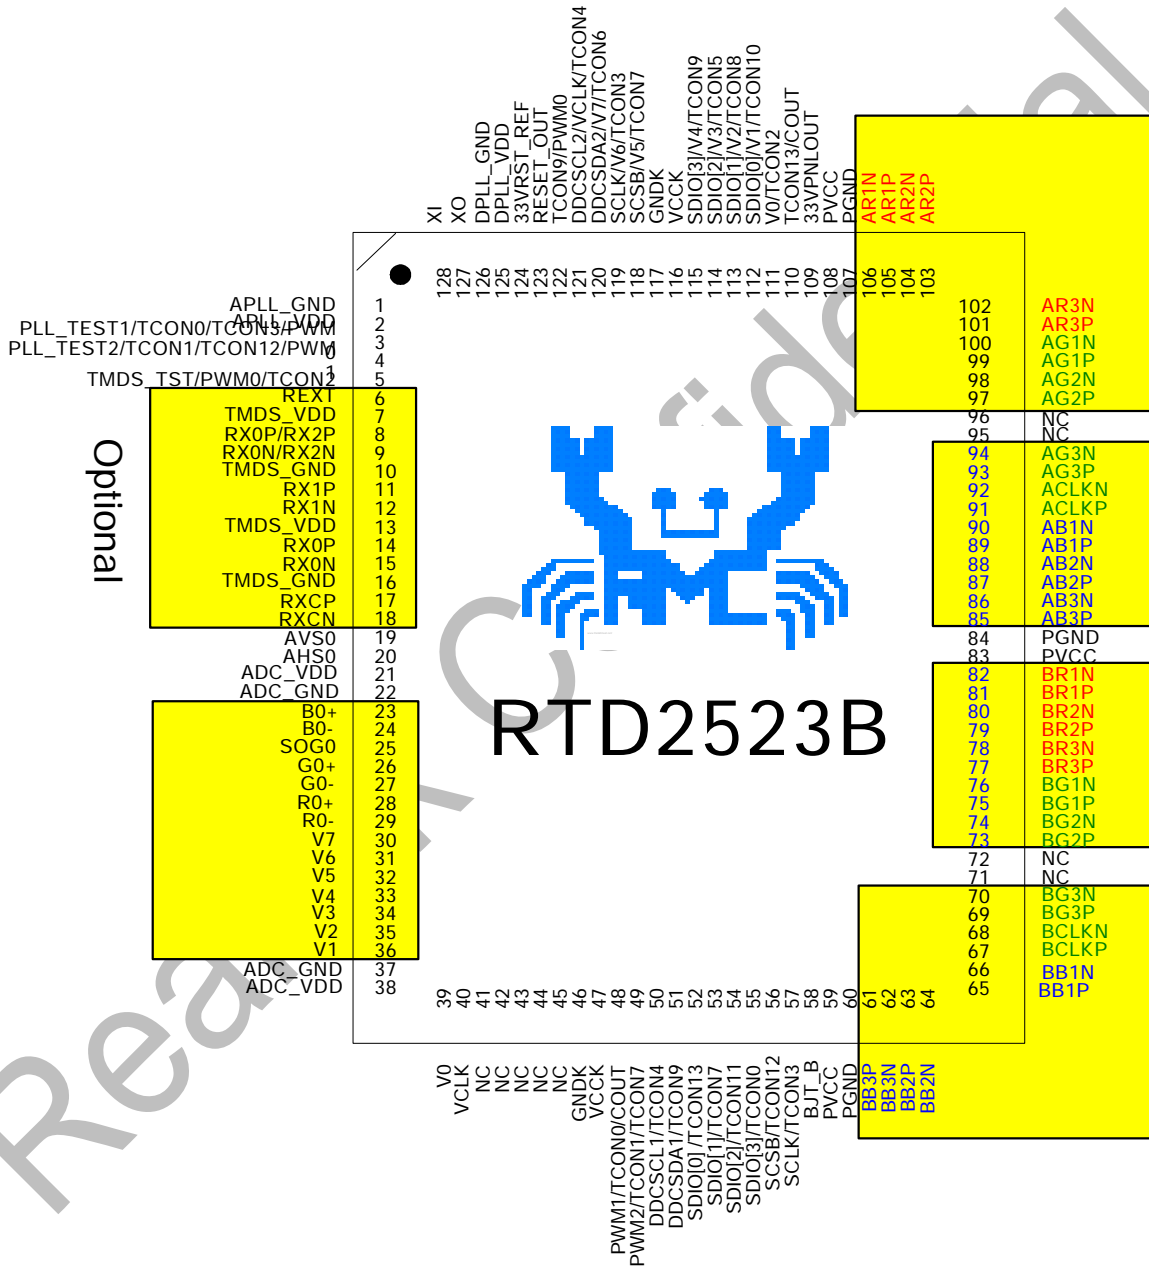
XI
XO
DPLL_GND
DPLL_VDD
33VRST_REF
RESET_OUT
TCON9/PWM0
DDCSCL2/VCLK/TCON4
DDCSDA2/V7/TCON6
SCLK/V6/TCON3
SCSB/V5/TCON7
GNDK
VCCK
SDIO[3]/V4/TCON9
SDIO[2]/V3/TCON5
SDIO[1]/V2/TCON8
SDIO[0]/V1/TCON10
V0/TCON2
TCON13/COUT
33VPNLOUT
PVCC
PGND
AR1N
AR1P
AR2N
AR2P

128 127 126 125 124 123 122 121 120 119 118 117 116 115 114 113 112 111 110 109 108 107 106 105 104 103

APLL_GND 1
APLL_VDD 2
PLL_TEST1/TCON0/TCON3/PWM 3
PLL_TEST2/TCON1/TCON12/PWM 4
TMDS_TST/PWM0/TCON2 5
REXT 6
TMDS_VDD 7
RX0P/RX2P 8
RX0N/RX2N 9
TMDS_GND 10
RX1P 11
RX1N 12
TMDS_VDD 13
RX0P 14
RX0N 15
TMDS_GND 16
RXCP 17
RXCN 18
AVS0 19
AHS0 20
ADC_VDD 21
ADC_GND 22
B0+ 23
B0- 24
SOG0 25
G0+ 26
G0- 27
R0+ 28
R0- 29
V7 30
V6 31
V5 32
V4 33
V3 34
V2 35
V1 36
ADC_GND 37
ADC_VDD 38

Optional

102 AR3N
101 AR3P
100 AG1N
99 AG1P
98 AG2N
97 AG2P
96 NC
95 NC
94 AG3N
93 AG3P
92 ACLKN
91 ACLKP
90 AB1N
89 AB1P
88 AB2N
87 AB2P
86 AB3N
85 AB3P
84 PGND
83 PVCC
82 BR1N
81 BR1P
80 BR2N
79 BR2P
78 BR3N
77 BR3P
76 BG1N
75 BG1P
74 BG2N
73 BG2P
72 NC
71 NC
70 BG3N
69 BG3P
68 BCLKN
67 BCLKP
66 BB1N
65 BB1P

RTD2523B

39 40 41 42 43 44 45 46 47 48 49 50 51 52 53 54 55 56 57 58 59 60 61 62 63 64

V0
VCLK
NC
NC
NC
NC
NC
GNDK
VCCK
PWM1/TCON0/COUT
PWM2/TCON1/TCON7
DDCSCL1/TCON4
DDCSDA1/TCON9
SDIO[0]/TCON13
SDIO[1]/TCON7
SDIO[2]/TCON11
SDIO[3]/TCON0
SCSB/TCON12
SCLK/TCON3
BJT_B
PVCC
PGND
BB3P
BB3N
BB2P
BB2N

Realtek Confidential